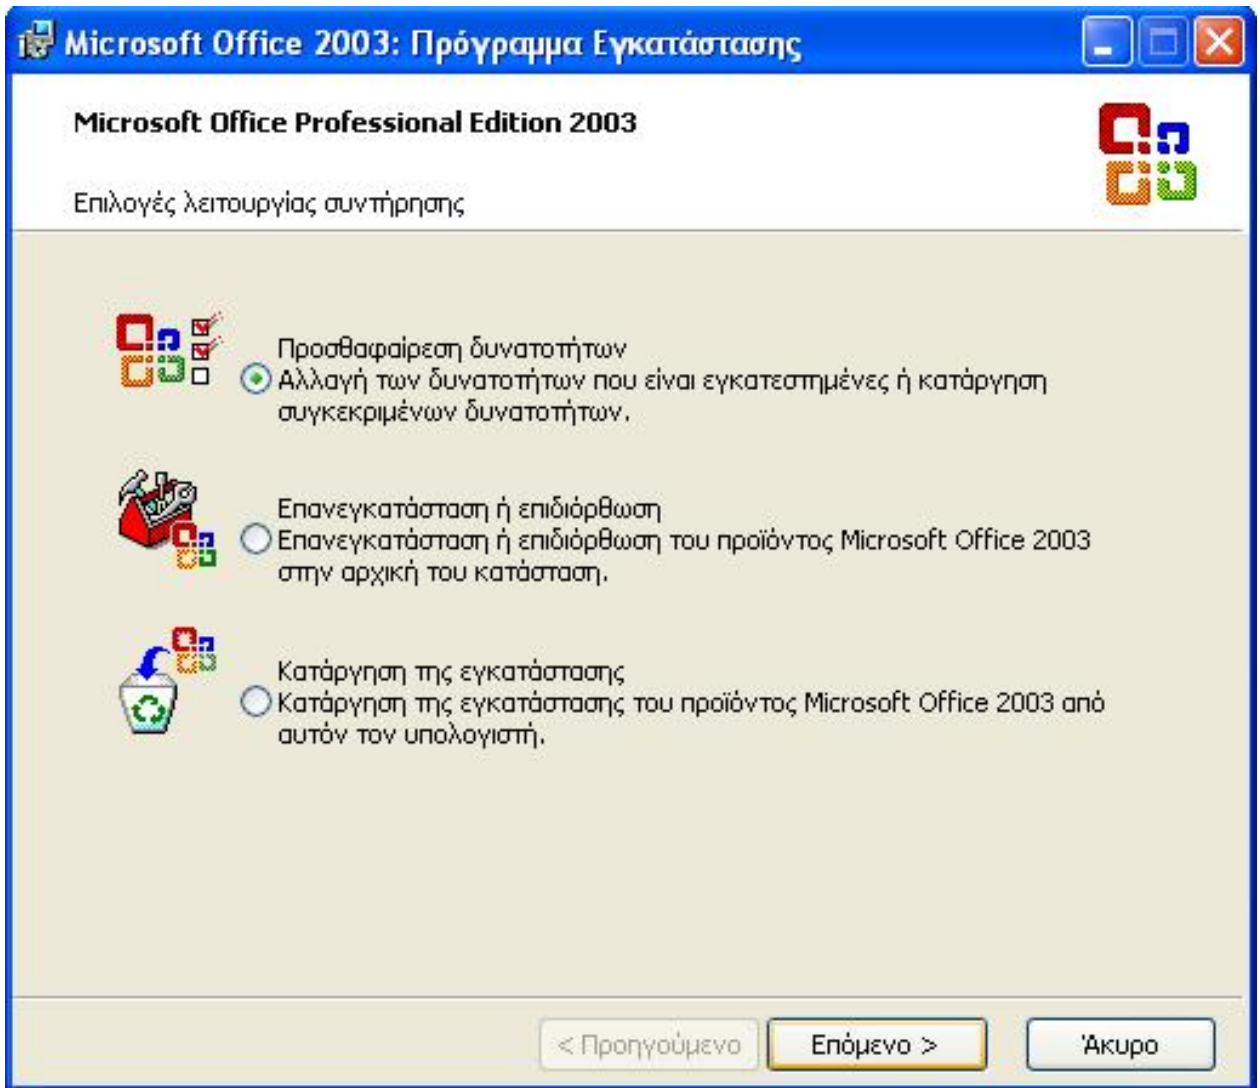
Microsoft Office 2003: Πρόγραμμα Εγκατάστασης

Microsoft Office Professional Edition 2003

Επιλογές λειτουργίας συντήρησης

Προσθαφαίρεση δυνατοτήτων
Αλλαγή των δυνατοτήτων που είναι εγκατεστημένες ή κατάργηση συγκεκριμένων δυνατοτήτων.

Επανεγκατάσταση ή επιδιόρθωση
Επανεγκατάσταση ή επιδιόρθωση του προϊόντος Microsoft Office 2003 στην αρχική του κατάσταση.

Κατάργηση της εγκατάστασης
Κατάργηση της εγκατάστασης του προϊόντος Microsoft Office 2003 από αυτόν τον υπολογιστή.

< Προηγούμενο
Επόμενο >
Άκυρο